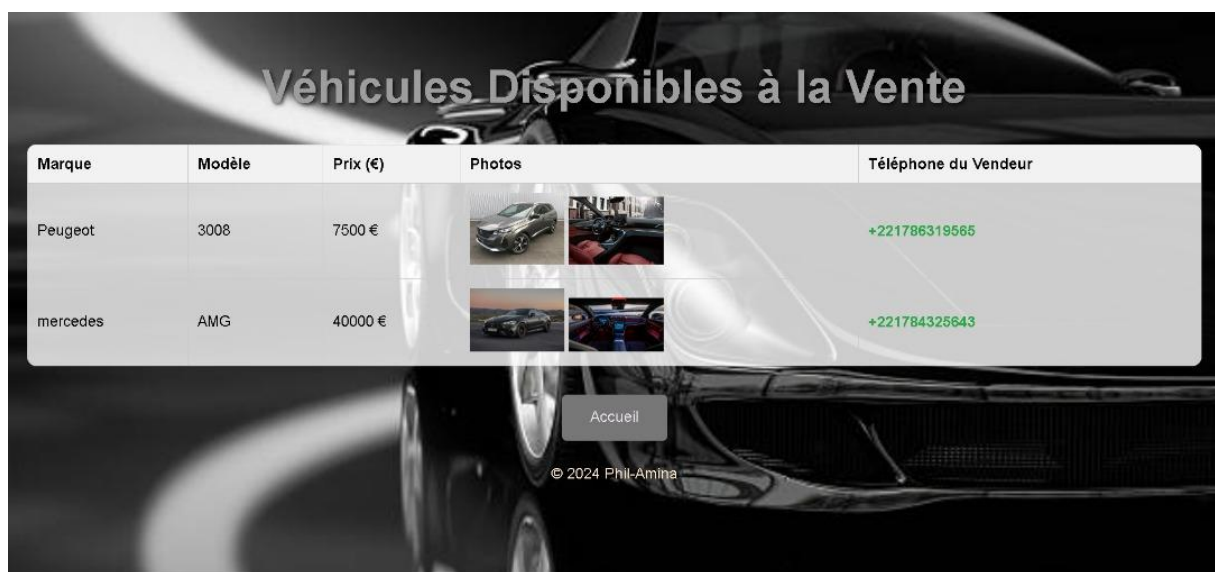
Véhicules Disponibles à la Vente

| Marque | Modèle | Prix (€) | Photos | Téléphone du Vendeur |
|---|---|---|---|---|
| Peugeot | 3008 | 7500 € | | +221786319565 |
| mercedes | AMG | 40000 € | | +221784325643 |

Accueil

© 2024 Phil-Amina